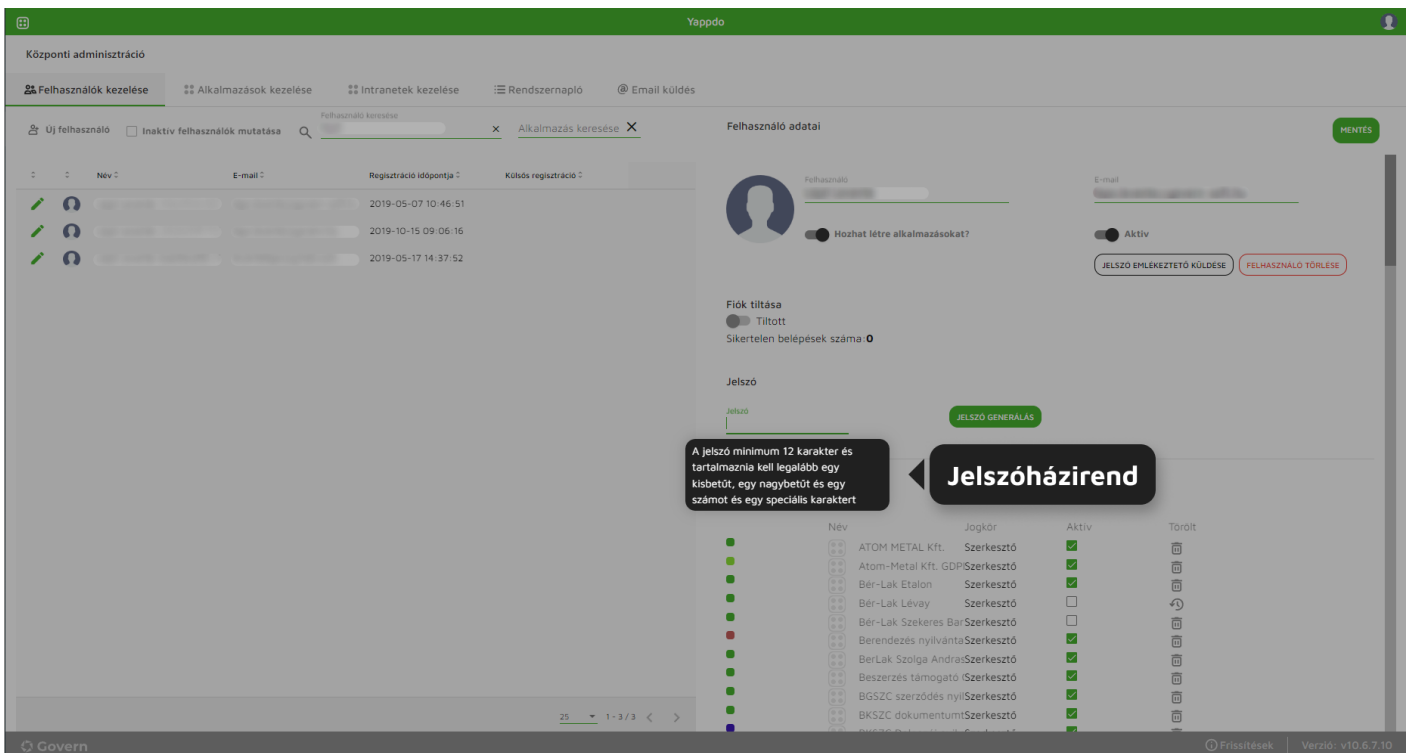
Yappdo

Központi adminisztráció

Felhasználók kezelése | Alkalmazások kezelése | Intranetek kezelése | Rendszernapló | Email küldés

Új felhasználó | Inaktív felhasználók mutatása | Felhasználó keresése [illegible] × | Alkalmazás keresése ×

| | | Név | E-mail | Regisztráció időpontja | Külsős regisztráció |
|---|---|---|---|---|---|
| | | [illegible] | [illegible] | 2019-05-07 10:46:51 | |
| | | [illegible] | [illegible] | 2019-10-15 09:06:16 | |
| | | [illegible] | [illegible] | 2019-05-17 14:37:52 | |

25 1 - 3 / 3

Felhasználó adatai

MENTÉS

Felhasználó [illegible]

E-mail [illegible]

Hozhat létre alkalmazásokat?

Aktív

JELSZÓ EMLÉKEZTETŐ KÜLDÉSE | FELHASZNÁLÓ TÖRLÉSE

Fiók tiltása
Tiltott
Sikertelen belépések száma: 0

Jelszó

Jelszó

JELSZÓ GENERÁLÁS

A jelszó minimum 12 karakter és tartalmaznia kell legalább egy kisbetűt, egy nagybetűt és egy számot és egy speciális karaktert

Jelszóházirend

| Név | Jogkör | Aktív | Törölt |
|---|---|---|---|
| ATOM METAL Kft. | Szerkesztő | | |
| Atom-Metal Kft. GDP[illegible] | Szerkesztő | | |
| Bér-Lak Etalon | Szerkesztő | | |
| Bér-Lak Lévay | Szerkesztő | | |
| Bér-Lak Szekeres Bar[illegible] | Szerkesztő | | |
| Berendezés nyilvánta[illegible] | Szerkesztő | | |
| BerLak Szolga Andras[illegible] | Szerkesztő | | |
| Beszerzés támogató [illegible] | Szerkesztő | | |
| BGSZC szerződés nyil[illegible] | Szerkesztő | | |
| BKSZC dokumentumt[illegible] | Szerkesztő | | |

Govern

Frissítések | Verzió: v10.6.7.10